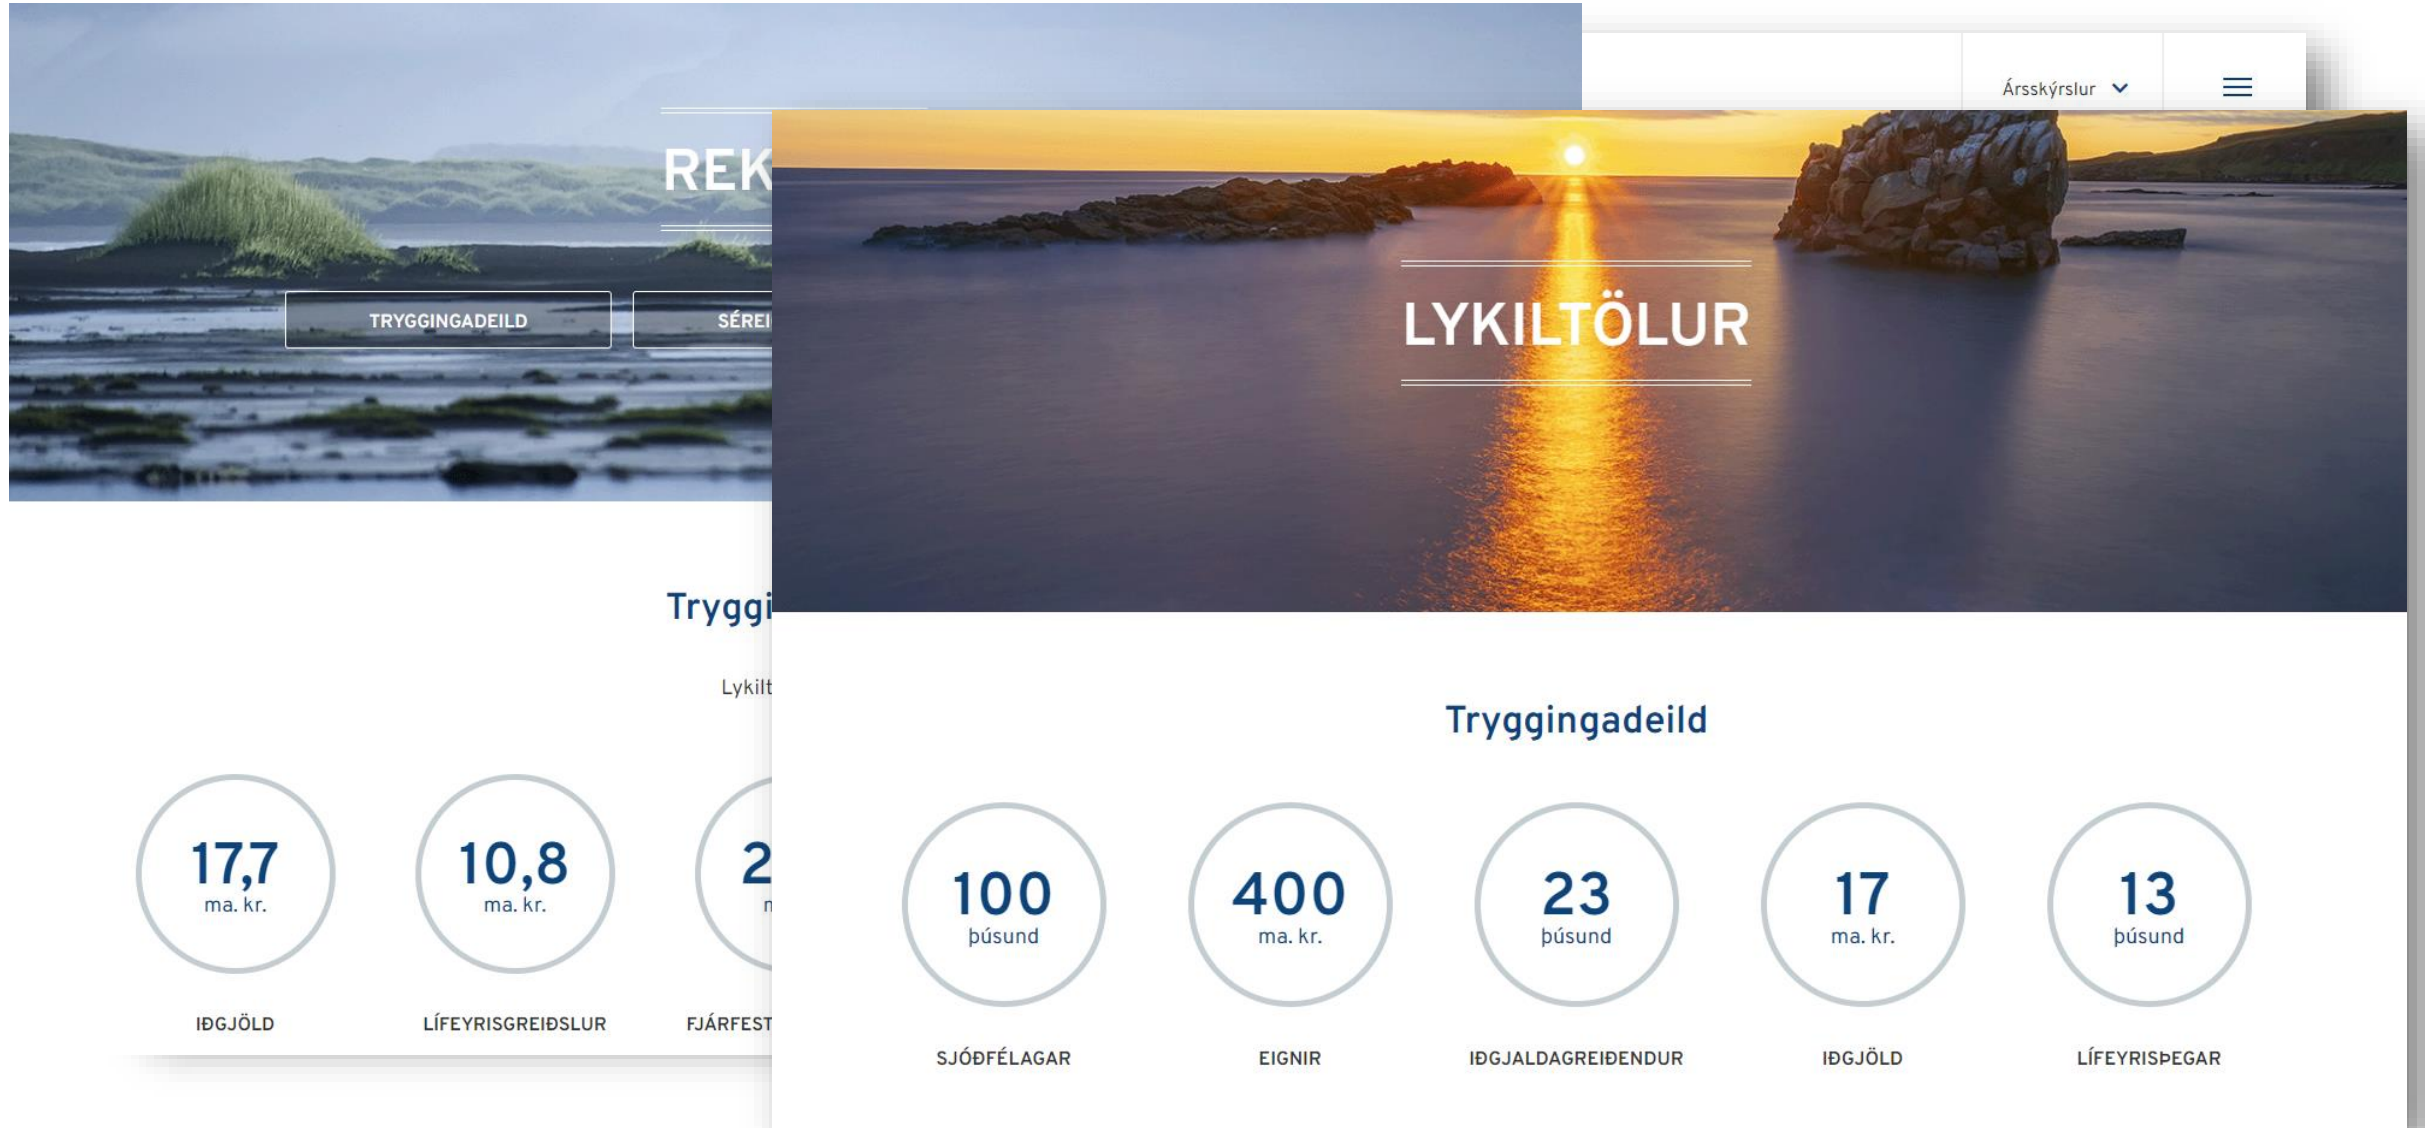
Ársskýrslur

REK

TRYGGINGADEILD

SÉREI

Tryggi

Lykilt

17,7
ma. kr.
IÐGJÖLD

10,8
ma. kr.
LÍFEYRISGREIÐSLUR

2
m
FJÁRFEST

LYKILTÖLUR

Tryggingadeild

100
þúsund
SJÓÐFÉLAGAR

400
ma. kr.
EIGNIR

23
þúsund
IÐGJALDAGREIÐENDUR

17
ma. kr.
IÐGJÖLD

13
þúsund
LÍFEYRISÞEGAR